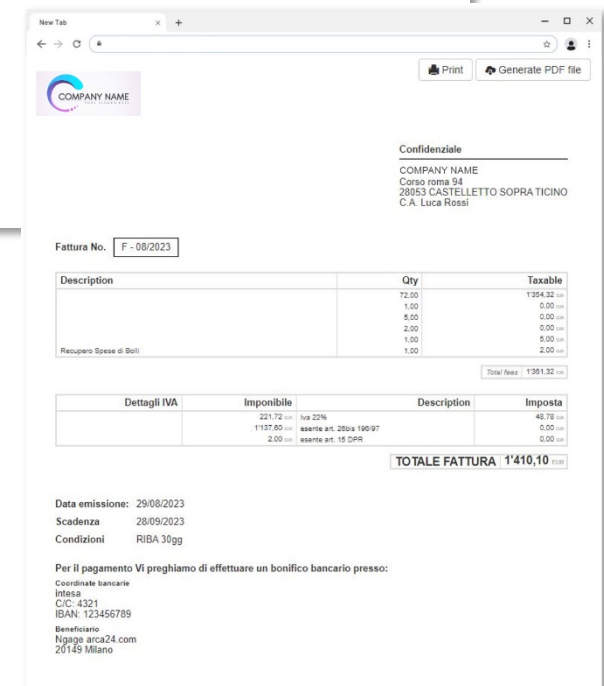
New Tab × +

Print Generate PDF file

COMPANY NAME

Confidenziale

COMPANY NAME
Corso roma 94
28053 CASTELLETTO SOPRA TICINO
C.A. Luca Rossi

Fattura No. F - 08/2023

| Description | Qty | Taxable |
|---|---|---|
| | 72,00 | 1'354,32 EUR |
| | 1,00 | 0,00 EUR |
| | 5,00 | 0,00 EUR |
| | 2,00 | 0,00 EUR |
| | 1,00 | 5,00 EUR |
| Recupero Spese di Bolli | 1,00 | 2,00 EUR |

Total fees 1'361,32 EUR

| Dettagli IVA | Imponibile | Description | Imposta |
|---|---|---|---|
| | 221,72 EUR | Iva 22% | 48,78 EUR |
| | 1'137,60 EUR | esente art. 26bis 196/97 | 0,00 EUR |
| | 2,00 EUR | esente art. 15 DPR | 0,00 EUR |

TOTALE FATTURA 1'410,10 EUR

Data emissione: 29/08/2023
Scadenza 28/09/2023
Condizioni RIBA 30gg

Per il pagamento Vi preghiamo di effettuare un bonifico bancario presso:
Coordinate bancarie
intesa
C/C: 4321
IBAN: 123456789

Beneficiario
Ngage arca24.com
20149 Milano